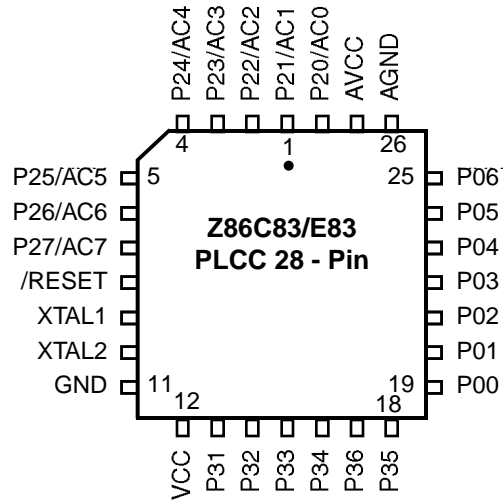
P24/AC4
P23/AC3
P22/AC2
P21/AC1
P20/AC0
AVCC
AGND

4
1
26

P25/AC5
5
25
P06

P26/AC6
P05

P27/AC7
P04

/RESET
P03

XTAL1
P02

XTAL2
P01

GND
11
12
19
18
P00

Z86C83/E83
PLCC 28 - Pin

VCC
P31
P32
P33
P34
P36
P35